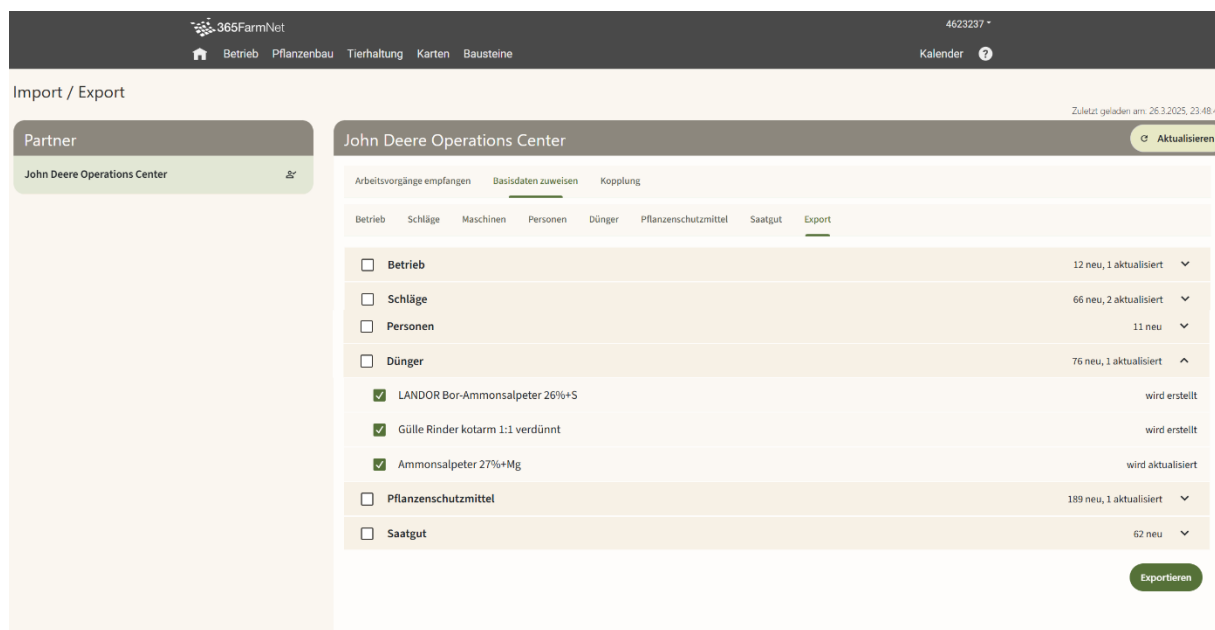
365FarmNet

4623237

Betrieb Pflanzenbau Tierhaltung Karten Bausteine

Kalender ?

Import / Export

Zuletzt geladen am: 26.3.2025, 23:48

Partner

John Deere Operations Center

John Deere Operations Center

Aktualisieren

Arbeitsvorgänge empfangen Basisdaten zuweisen Kopplung

Betrieb Schläge Maschinen Personen Dünger Pflanzenschutzmittel Saatgut Export

Betrieb 12 neu, 1 aktualisiert

Schläge 66 neu, 2 aktualisiert

Personen 11 neu

Dünger 76 neu, 1 aktualisiert

LANDOR Bor-Ammonsalpeter 26%+S wird erstellt

Gülle Rinder kotarm 1:1 verdünnt wird erstellt

Ammonsalpeter 27%+Mg wird aktualisiert

Pflanzenschutzmittel 189 neu, 1 aktualisiert

Saatgut 62 neu

Exportieren